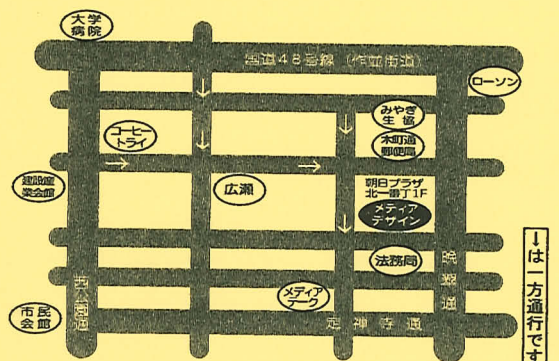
大学病院

国道48号線（作並街道）

ローソン

みやぎ生協

木町通郵便局

コーヒートライ

建設産業会館

広瀬

朝日プラザ北一番丁1F

メディアデザイン

法務局

晩翠通

メディアテーク

市民会館

西公園通

定禅寺通

↓は一方通行です